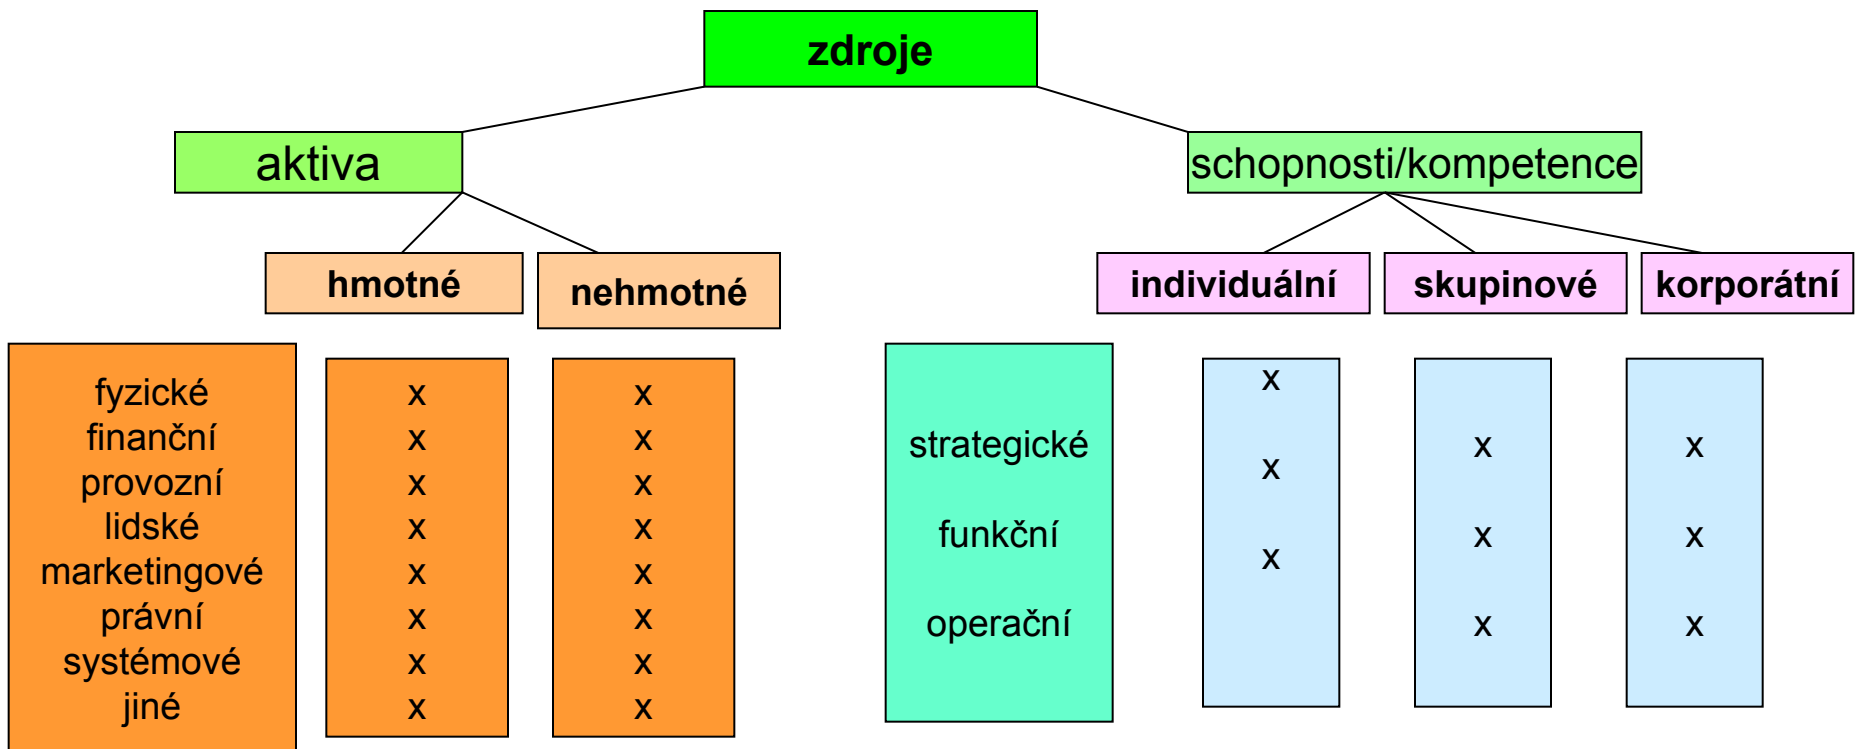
zdroje

aktiva

schopnosti/kompetence

hmotné

nehmotné

individuální

skupinové

korporátní

fyzické
finanční
provozní
lidské
marketingové
právní
systémové
jiné

x
x
x
x
x
x
x
x

x
x
x
x
x
x
x
x

strategické

funkční

operační

x

x

x

x

x

x

x

x

x